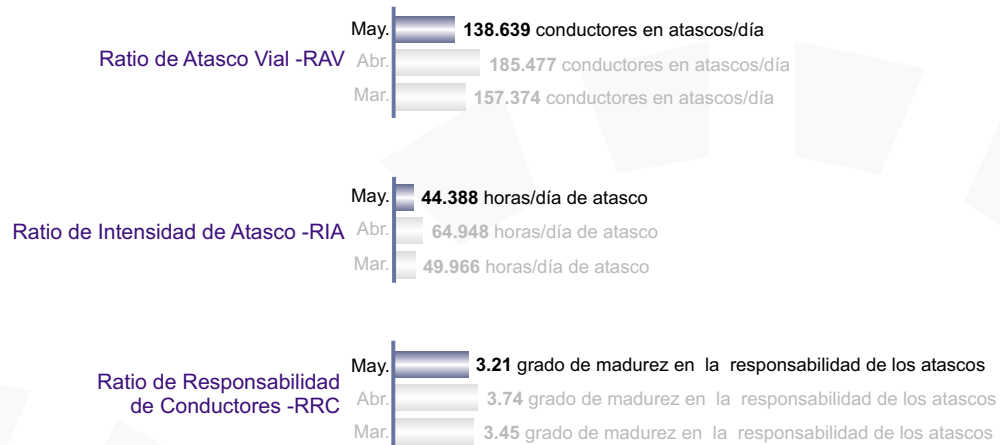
Ratio de Atasco Vial -RAV
May. **138.639** conductores en atascos/día
Abr. **185.477** conductores en atascos/día
Mar. **157.374** conductores en atascos/día

Ratio de Intensidad de Atasco -RIA
May. **44.388** horas/día de atasco
Abr. **64.948** horas/día de atasco
Mar. **49.966** horas/día de atasco

Ratio de Responsabilidad de Conductores -RRC
May. **3.21** grado de madurez en la responsabilidad de los atascos
Abr. **3.74** grado de madurez en la responsabilidad de los atascos
Mar. **3.45** grado de madurez en la responsabilidad de los atascos